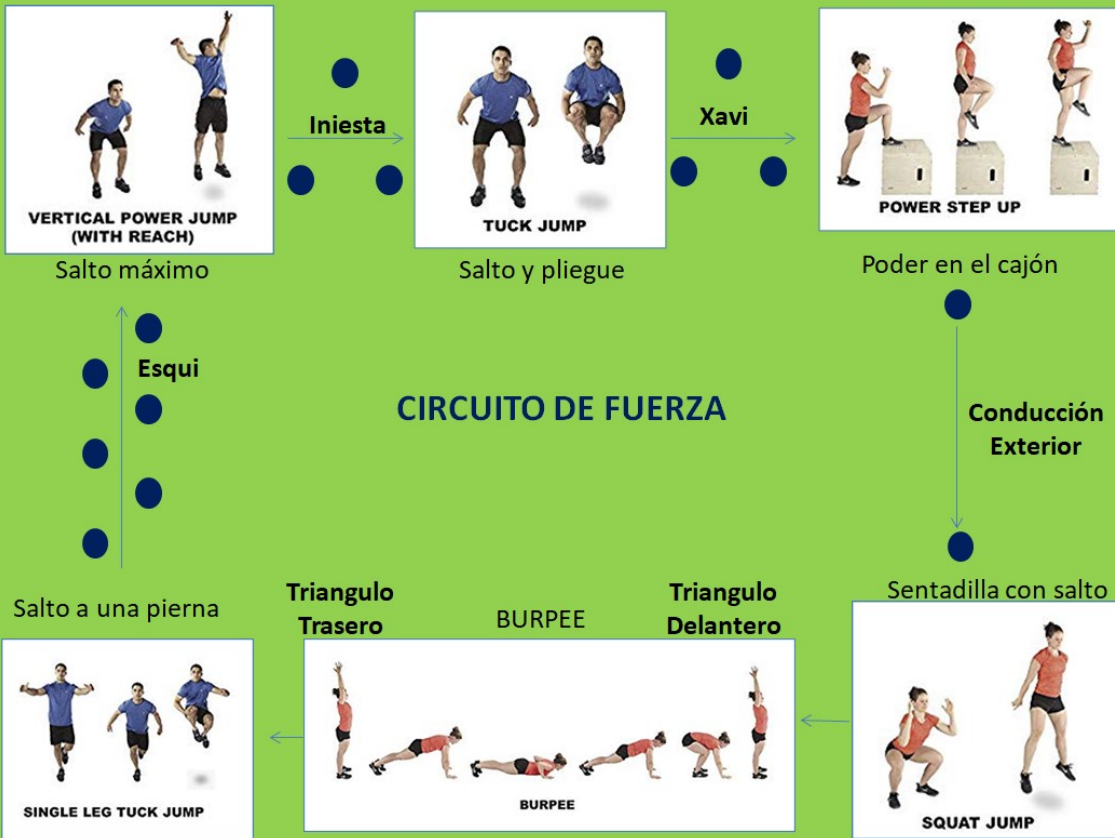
VERTICAL POWER JUMP (WITH REACH)

Salto máximo

Iniesta

TUCK JUMP

Salto y pliegue

Xavi

POWER STEP UP

Poder en el cajón

Esqui

CIRCUITO DE FUERZA

Conducción Exterior

Sentadilla con salto

Salto a una pierna

Triangulo Trasero

BURPEE

Triangulo Delantero

SINGLE LEG TUCK JUMP

BURPEE

SQUAT JUMP